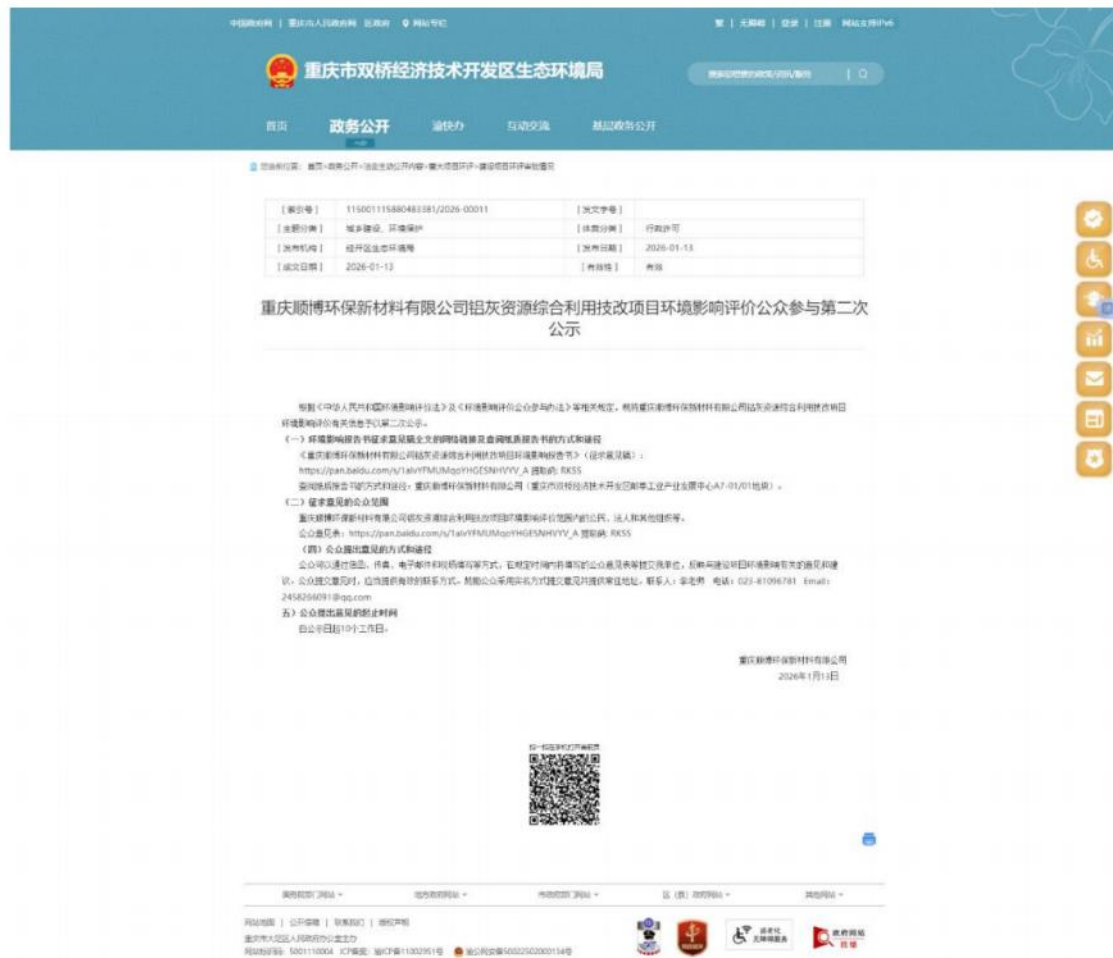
中国政府网 | 重庆市人民政府网 | 区政府 | 网站导航

繁 | 无障碍 | 登录 | 注册 | 网站支持IPv6

重庆市双桥经济技术开发区生态环境局

首页　政务公开　渝快办　互动交流　基层政务公开

您当前的位置：首页>政务公开>法定主动公开内容>重大项目环评>建设项目环评审批情况

| [索引号] | 11500111580483381/2026-00011 | [发文字号] | |
|---|---|---|---|
| [主题分类] | 城乡建设、环境保护 | [体裁分类] | 行政许可 |
| [发布机构] | 经开区生态环境局 | [发布日期] | 2026-01-13 |
| [成文日期] | 2026-01-13 | [有效性] | 有效 |

重庆顺博环保新材料有限公司铝灰资源综合利用技改项目环境影响评价公众参与第二次公示

根据《中华人民共和国环境影响评价法》及《环境影响评价公众参与办法》等有关规定，现将重庆顺博环保新材料有限公司铝灰资源综合利用技改项目环境影响评价有关信息予以第二次公示。

（一）环境影响报告书征求意见稿全文的网络链接及查阅纸质报告书的方式和途径

《重庆顺博环保新材料有限公司铝灰资源综合利用技改项目环境影响报告书》（征求意见稿）：https://pan.baidu.com/s/1alvYFMUMqoYHGESNHVYV_A 提取码：RKSS

查阅纸质报告书的方式和途径：重庆顺博环保新材料有限公司（重庆市双桥经济技术开发区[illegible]工业产业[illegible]中心A7-01/01地块）。

（二）征求意见的公众范围

重庆顺博环保新材料有限公司铝灰资源综合利用技改项目环境影响评价范围内的公民、法人和其他组织等。

公众意见表：https://pan.baidu.com/s/1alvYFMUMqoYHGESNHVYV_A 提取码：RKSS

（四）公众提出意见的方式和途径

公众可以通过信函、传真、电子邮件和现场填写等方式，在规定时间内将填写的公众意见表等提交建设单位，反映与建设项目环境影响有关的意见和建议。公众提交意见时，应当提供有效的联系方式。鼓励公众采用实名方式提交意见并提供常住地址。联系人：李老师　电话：023-61096781　Email：2458266091@qq.com

五）公众提出意见的起止时间

自公示日起10个工作日。

重庆顺博环保新材料有限公司
2026年1月13日

扫一扫在手机打开当前页

国务院部门网站　地方政府网站　市政府部门网站　区（县）政府网站　其他网站

网站地图 | 公开保障 | 联系我们 | 版权声明
重庆市大足区人民政府办公室主办
网站标识码：5001110004　ICP备案：渝ICP备11002951号　渝公网安备50022502000134号

适老化无障碍服务　政府网站找错